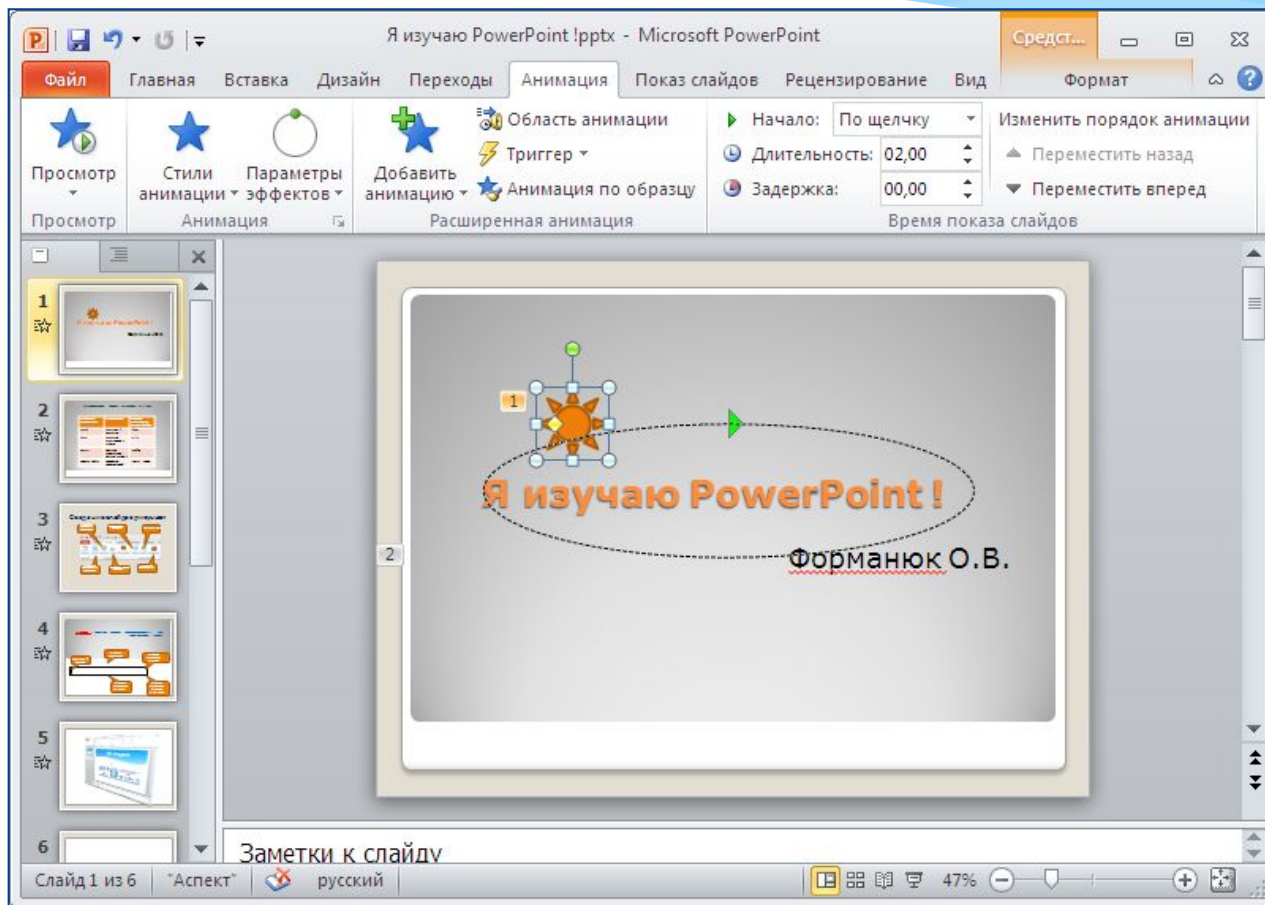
Я изучаю PowerPoint !pptx - Microsoft PowerPoint

Средст...

Файл Главная Вставка Дизайн Переходы Анимация Показ слайдов Рецензирование Вид Формат

Просмотр
Просмотр

Стили анимации
Параметры эффектов
Анимация

Добавить анимацию
Область анимации
Триггер
Анимация по образцу
Расширенная анимация

Начало: По щелчку
Длительность: 02,00
Задержка: 00,00
Изменить порядок анимации
Переместить назад
Переместить вперед
Время показа слайдов

1
2
3
4
5
6

1

Я изучаю PowerPoint !

2

Форманюк О.В.

Заметки к слайду

Слайд 1 из 6 "Аспект" русский 47%